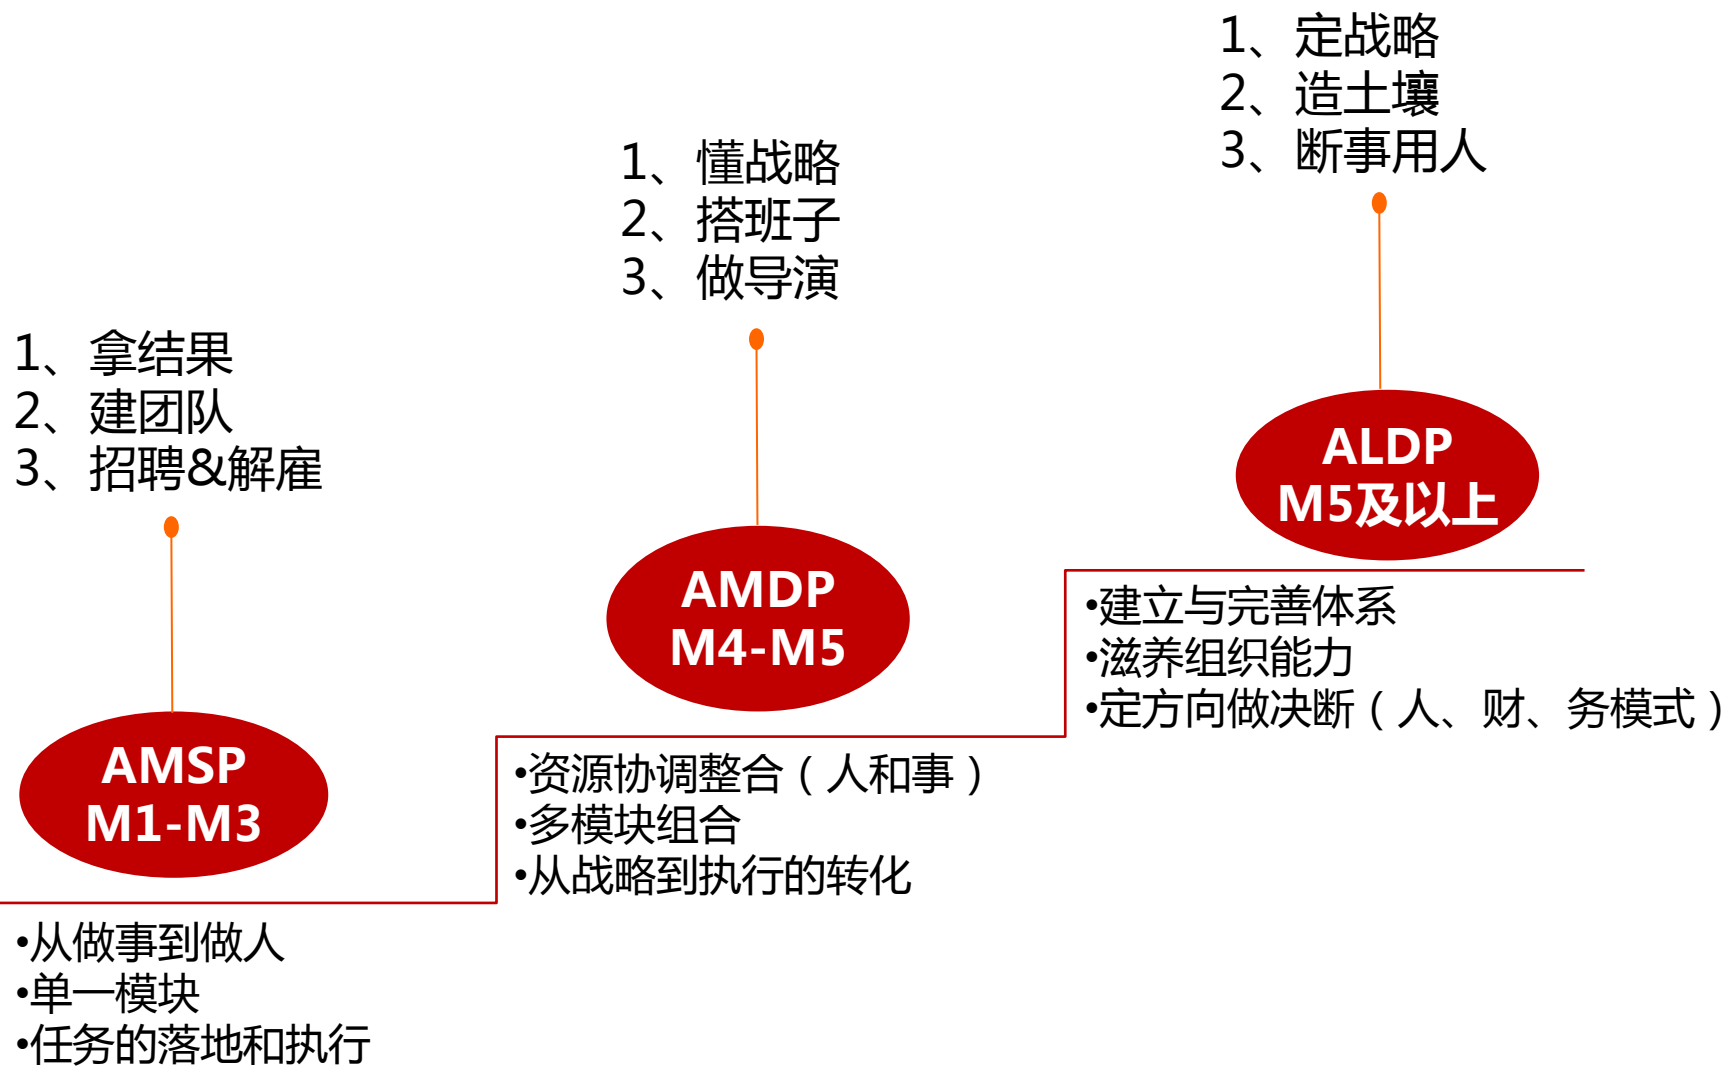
1、定战略
2、造土壤
3、断事用人

1、懂战略
2、搭班子
3、做导演

1、拿结果
2、建团队
3、招聘&解雇

ALDP
M5及以上

AMDP
M4-M5

AMSP
M1-M3

•建立与完善体系
•滋养组织能力
•定方向做决断（人、财、务模式）

•资源协调整合（人和事）
•多模块组合
•从战略到执行的转化

•从做事到做人
•单一模块
•任务的落地和执行